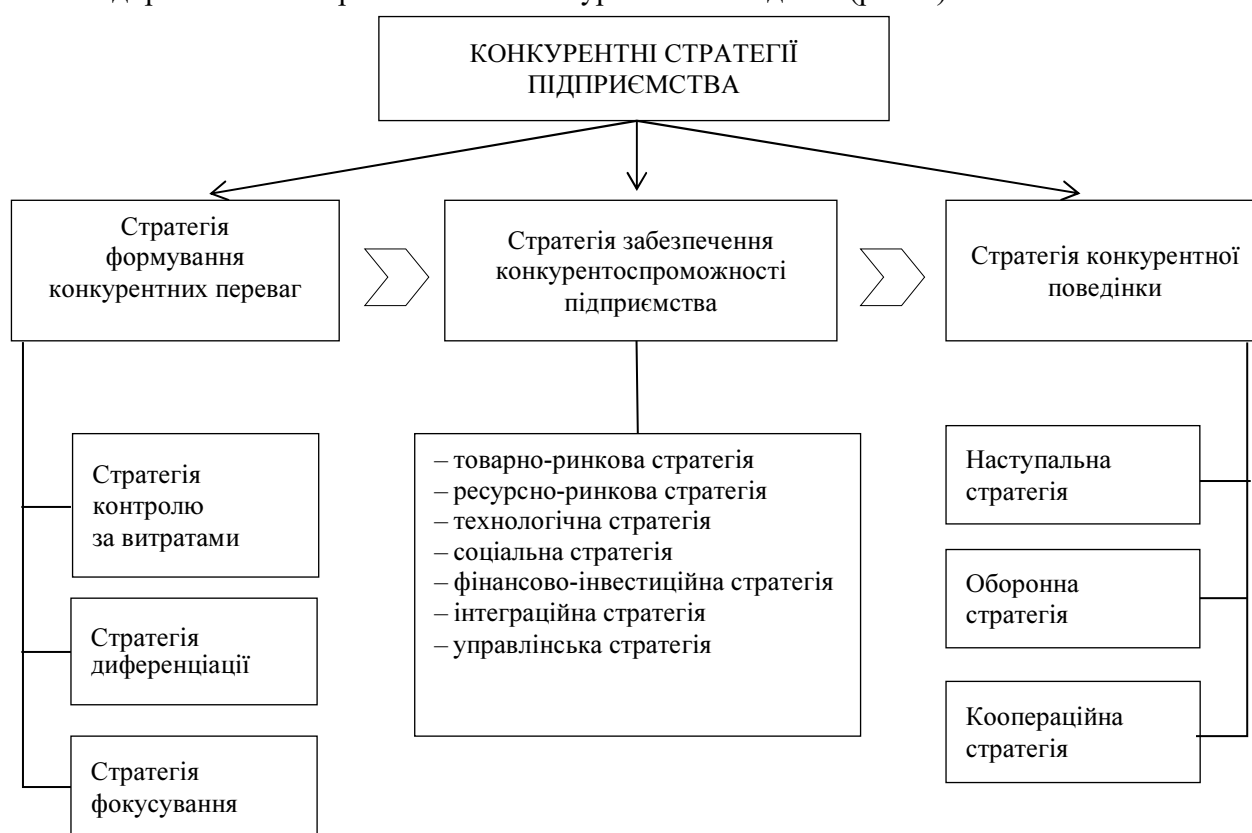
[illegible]

КОНКУРЕНТНІ СТРАТЕГІЇ ПІДПРИЄМСТВА

Стратегія формування конкурентних переваг

Стратегія забезпечення конкурентоспроможності підприємства

Стратегія конкурентної поведінки

Стратегія контролю за витратами

Стратегія диференціації

Стратегія фокусування

– товарно-ринкова стратегія
– ресурсно-ринкова стратегія
– технологічна стратегія
– соціальна стратегія
– фінансово-інвестиційна стратегія
– інтеграційна стратегія
– управлінська стратегія

Наступальна стратегія

Оборонна стратегія

Коопераційна стратегія